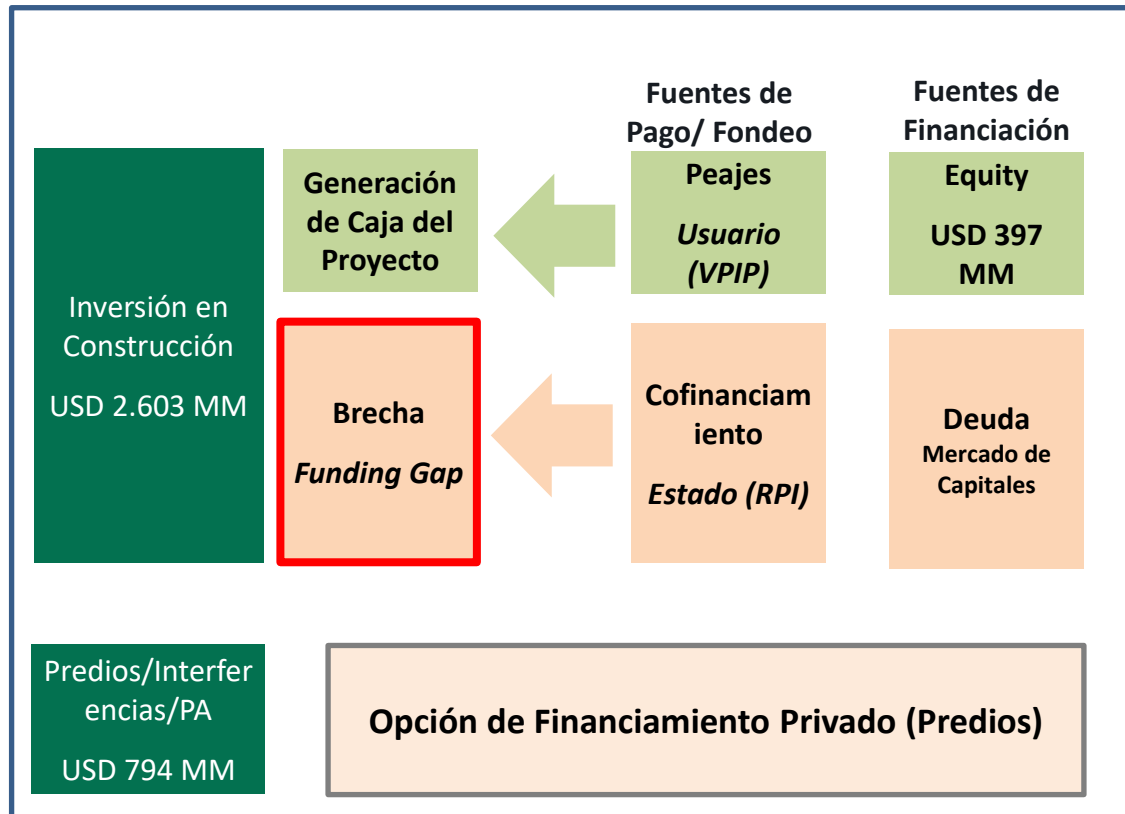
Fuentes de Pago/ Fondeo

Fuentes de Financiación

Inversión en Construcción

USD 2.603 MM

Generación de Caja del Proyecto

Peajes

*Usuario (VPIP)*

Equity

USD 397 MM

Brecha

*Funding Gap*

Cofinanciamiento

*Estado (RPI)*

Deuda

Mercado de Capitales

Predios/Interferencias/PA

USD 794 MM

Opción de Financiamiento Privado (Predios)